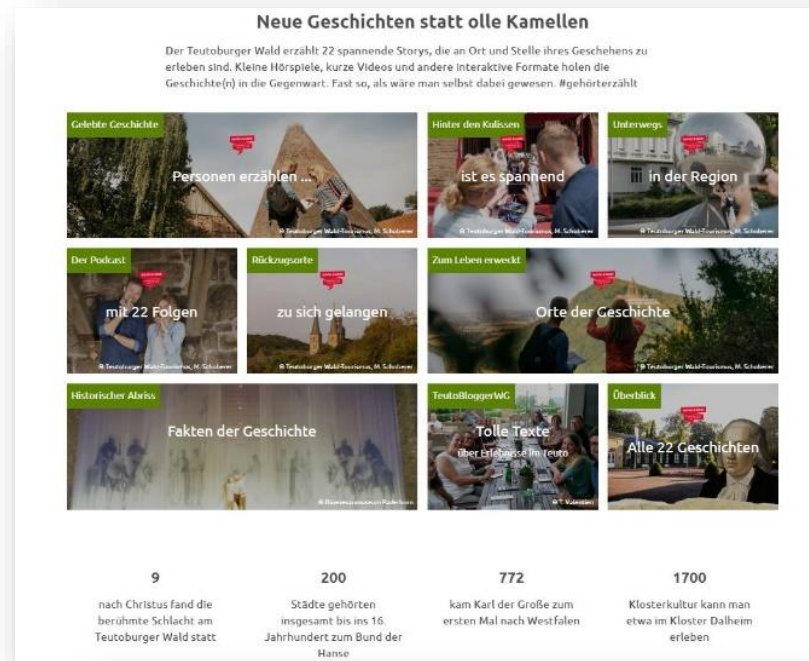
Neue Geschichten statt olle Kamellen

Der Teutoburger Wald erzählt 22 spannende Storys, die an Ort und Stelle ihres Geschehens zu erleben sind. Kleine Hörspiele, kurze Videos und andere interaktive Formate holen die Geschichte(n) in die Gegenwart. Fast so, als wäre man selbst dabei gewesen. #gehörterzählt

Gelebte Geschichte
Personen erzählen ...
© Teutoburger Wald-Tourismus, M. Schoberer

Hinter den Kulissen
ist es spannend
© Teutoburger Wald-Tourismus, M. Schoberer

Unterwegs
in der Region
© Teutoburger Wald-Tourismus, M. Schoberer

Der Podcast
mit 22 Folgen
© Teutoburger Wald-Tourismus, M. Schoberer

Rückzugsorte
zu sich gelangen
© Teutoburger Wald-Tourismus, M. Schoberer

Zum Leben erweckt
Orte der Geschichte
© Teutoburger Wald-Tourismus, M. Schoberer

Historischer Abriss
Fakten der Geschichte
© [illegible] Paderborn

TeutoBloggerWG
Tolle Texte
über Erlebnisse im Teuto
© T. Valentien

Überblick
Alle 22 Geschichten

9
nach Christus fand die berühmte Schlacht am Teutoburger Wald statt

200
Städte gehörten insgesamt bis ins 16. Jahrhundert zum Bund der Hanse

772
kam Karl der Große zum ersten Mal nach Westfalen

1700
Klosterkultur kann man etwa im Kloster Dalheim erleben